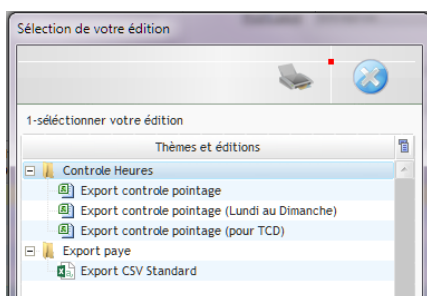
Sélection de votre édition

1-séléctionner votre édition

Thèmes et éditions

Controle Heures
Export controle pointage
Export controle pointage (Lundi au Dimanche)
Export controle pointage (pour TCD)
Export paye
Export CSV Standard